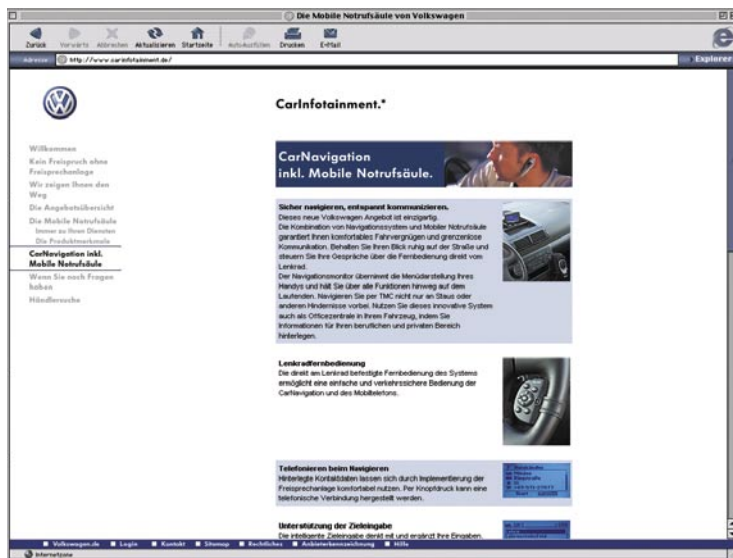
Die Mobile Notrufsäule von Volkswagen

Zurück Vorwärts Abbrechen Aktualisieren Startseite Autoausfüllen Drucken E-Mail

Adresse http://www.carinfotainment.de/

Explorer

CarInfotainment.*

Willkommen
Kein Freispruch ohne Freisprechanlage
Wir zeigen Ihnen den Weg
Die Angebotsübersicht
Die Mobile Notrufsäule
Immer zu Ihren Diensten
Die Produktmerkmale
CarNavigation inkl. Mobile Notrufsäule
Wenn Sie noch Fragen haben
Händlersuche

CarNavigation inkl. Mobile Notrufsäule.

Sicher navigieren, entspannt kommunizieren.
Dieses neue Volkswagen Angebot ist einzigartig.
Die Kombination von Navigationssystem und Mobiler Notrufsäule garantiert Ihnen komfortables Fahrvergnügen und grenzenlose Kommunikation. Behalten Sie Ihren Blick ruhig auf der Straße und steuern Sie Ihre Gespräche über die Fernbedienung direkt vom Lenkrad.
Der Navigationsmonitor übernimmt die Menüdarstellung Ihres Handys und hält Sie über alle Funktionen hinweg auf dem Laufenden. Navigieren Sie per TMC nicht nur an Staus oder anderen Hindernisse vorbei. Nutzen Sie dieses innovative System auch als Officezentrale in Ihrem Fahrzeug, indem Sie Informationen für Ihren beruflichen und privaten Bereich hinterlegen.

Lenkradfernbedienung
Die direkt am Lenkrad befestigte Fernbedienung des Systems ermöglicht eine einfache und verkehrssichere Bedienung der CarNavigation und des Mobiltelefons.

Telefonieren beim Navigieren
Hinterlegte Kontaktdaten lassen sich durch Implementierung der Freisprechanlage komfortabel nutzen. Per Knopfdruck kann eine telefonische Verbindung hergestellt werden.

Unterstützung der Zieleingabe
Die intelligente Zieleingabe denkt mit und ergänzt Ihre Eingaben.

Volkswagen.de Login Kontakt Sitemap Rechtliches Anbieterkennzeichnung Hilfe

Internetzone